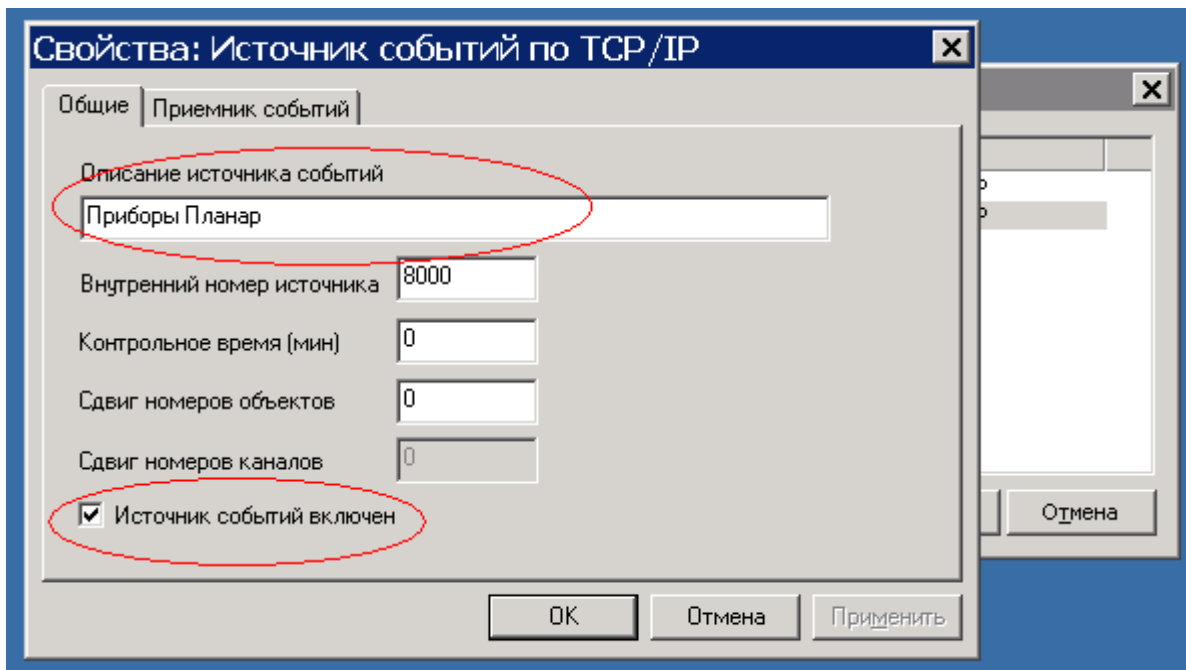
Свойства: Источник событий по TCP/IP

Общие | Приемник событий

Описание источника событий

Приборы Планар

Внутренний номер источника 8000

Контрольное время (мин) 0

Сдвиг номеров объектов 0

Сдвиг номеров каналов 0

☑ Источник событий включен

OK | Отмена | Применить

р

р

Отмена